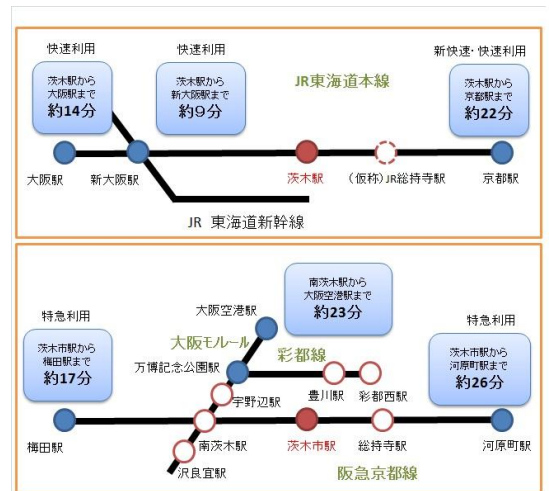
快速利用

茨木駅から
大阪駅まで
約14分

快速利用

茨木駅から
新大阪駅まで
約9分

JR東海道本線

新快速・快速利用

茨木駅から
京都駅まで
約22分

大阪駅

新大阪駅

茨木駅

（仮称）JR総持寺駅

京都駅

JR　東海道新幹線

特急利用

茨木市駅から
梅田駅まで
約17分

大阪空港駅

南茨木駅から
大阪空港駅まで
約23分

特急利用

茨木市駅から
河原町駅まで
約26分

大阪モノレール

彩都線

万博記念公園駅

宇野辺駅

豊川駅

彩都西駅

梅田駅

南茨木駅

茨木市駅

総持寺駅

河原町駅

沢良宜駅

阪急京都線